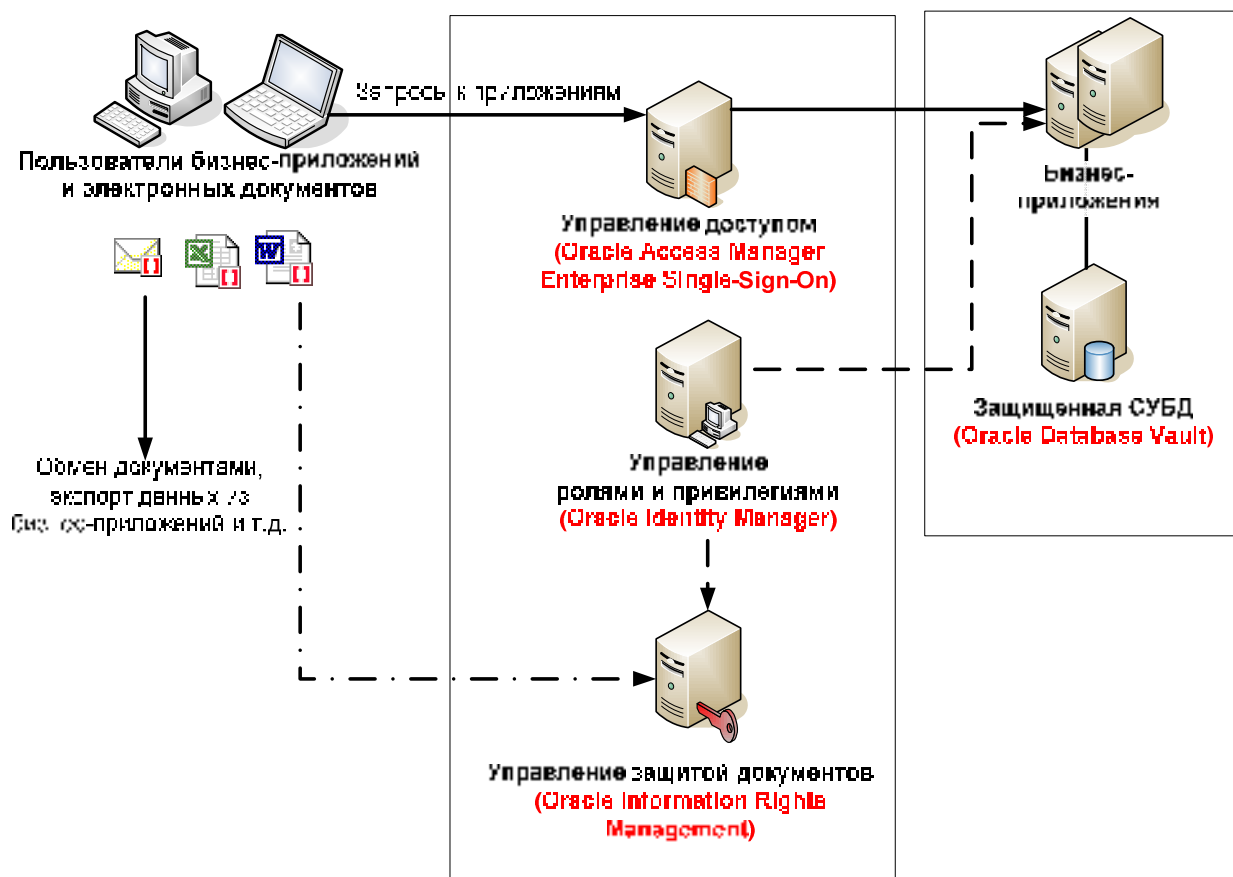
Пользователи бизнес-приложений и электронных документов

Запросы к приложениям

Управление доступом
(Oracle Access Manager Enterprise Single-Sign-On)

Бизнес-приложения

Защищенная СУБД
(Oracle Database Vault)

Управление ролями и привилегиями
(Oracle Identity Manager)

Обмен документами, экспорт данных из бизнес-приложений и т.д.

Управление защитой документов
(Oracle Information Rights Management)